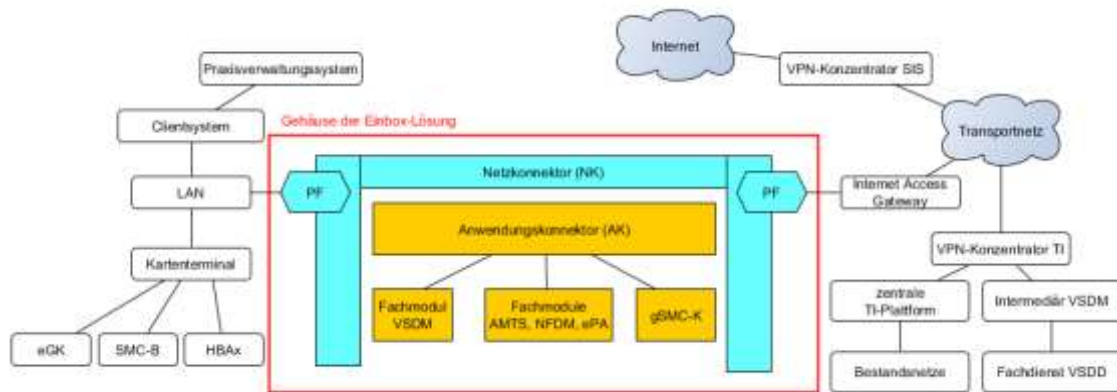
Internet

VPN-Konzentrator SIS

Praxisverwaltungssystem

Clientsystem

Gehäuse der Einbox-Lösung

Transportnetz

LAN

PF

Netzkonnektor (NK)

PF

Internet Access Gateway

Anwendungskonnektor (AK)

Kartenterminal

VPN-Konzentrator TI

Fachmodul VSDM

Fachmodule AMTS, NFDM, ePA

gSMC-K

zentrale TI-Plattform

Intermediär VSDM

eGK

SMC-B

HBAx

Bestandsnetze

Fachdienst VSDD